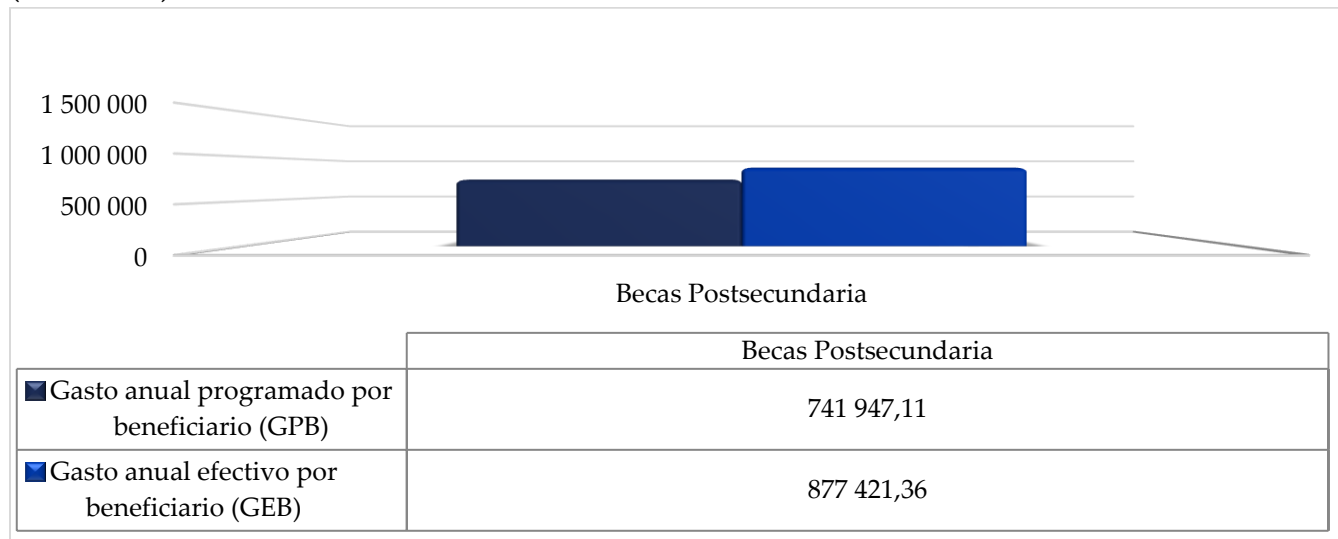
1 500 000
1 000 000
500 000
0

Becas Postsecundaria

| | Becas Postsecundaria |
|---|---|
| Gasto anual programado por beneficiario (GPB) | 741 947,11 |
| Gasto anual efectivo por beneficiario (GEB) | 877 421,36 |